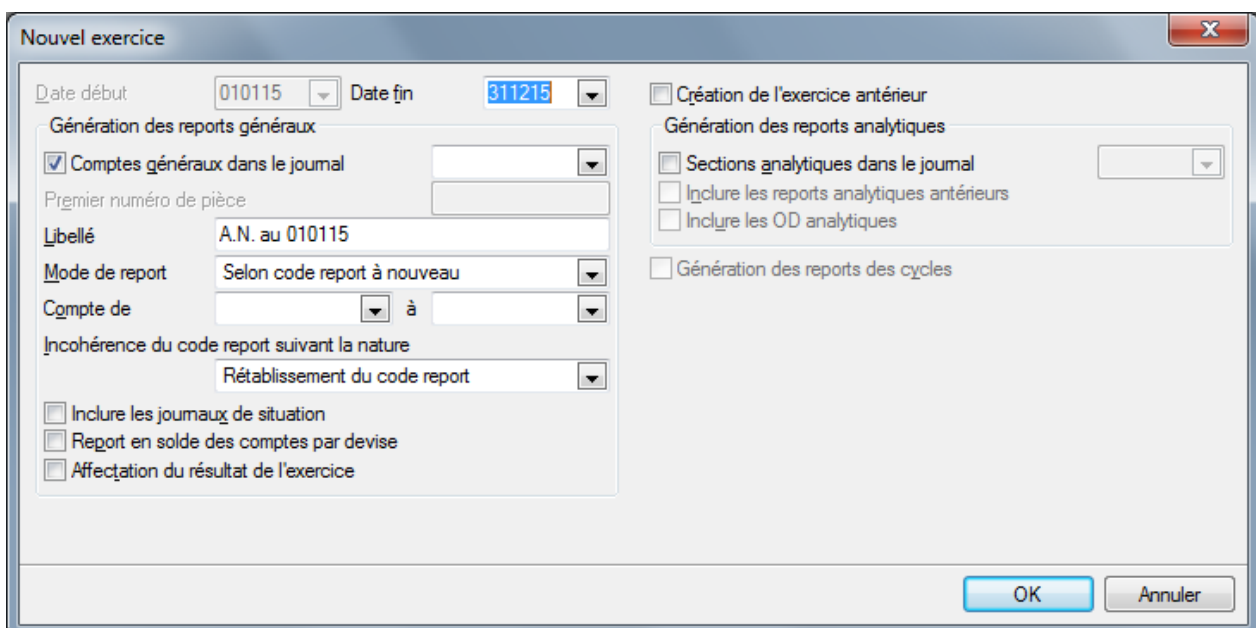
Nouvel exercice

Date début 010115 Date fin 311215

Génération des reports généraux

Comptes généraux dans le journal

Premier numéro de pièce

Libellé A.N. au 010115

Mode de report Selon code report à nouveau

Compte de à

Incohérence du code report suivant la nature

Rétablissement du code report

Inclure les journaux de situation

Report en solde des comptes par devise

Affectation du résultat de l'exercice

Création de l'exercice antérieur

Génération des reports analytiques

Sections analytiques dans le journal

Inclure les reports analytiques antérieurs

Inclure les OD analytiques

Génération des reports des cycles

OK Annuler